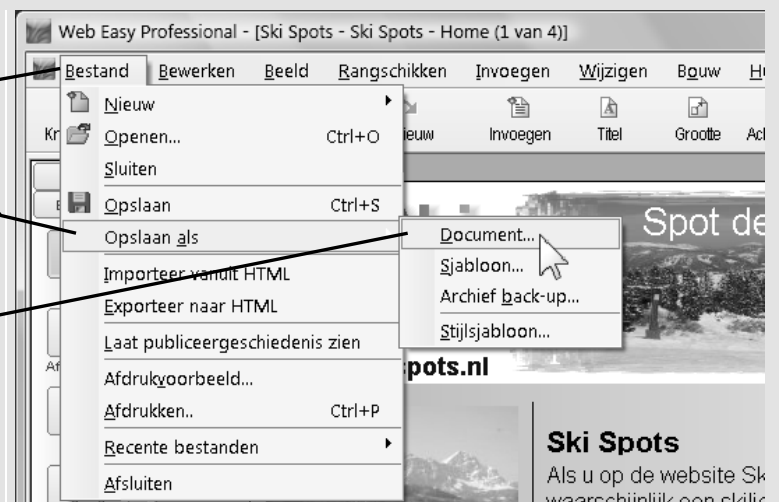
Web Easy Professional - [Ski Spots - Ski Spots - Home (1 van 4)]

Bestand Bewerken Beeld Rangschikken Invoegen Wijzigen Bouw H

Kr Nieuw Invoegen Titel Grootte Ac

Nieuw
Openen... Ctrl+O
Sluiten
Opslaan Ctrl+S
Opslaan als
Importeer vanuit HTML
Exporteer naar HTML
Laat publiceergeschiedenis zien
Afdrukvoorbeeld...
Afdrukken.. Ctrl+P
Recente bestanden
Afsluiten

Document...
Sjabloon...
Archief back-up...
Stijlsjabloon...

Spot de

Af

spots.nl

Ski Spots
Als u op de website Sk
waarschijnlijk een skilie